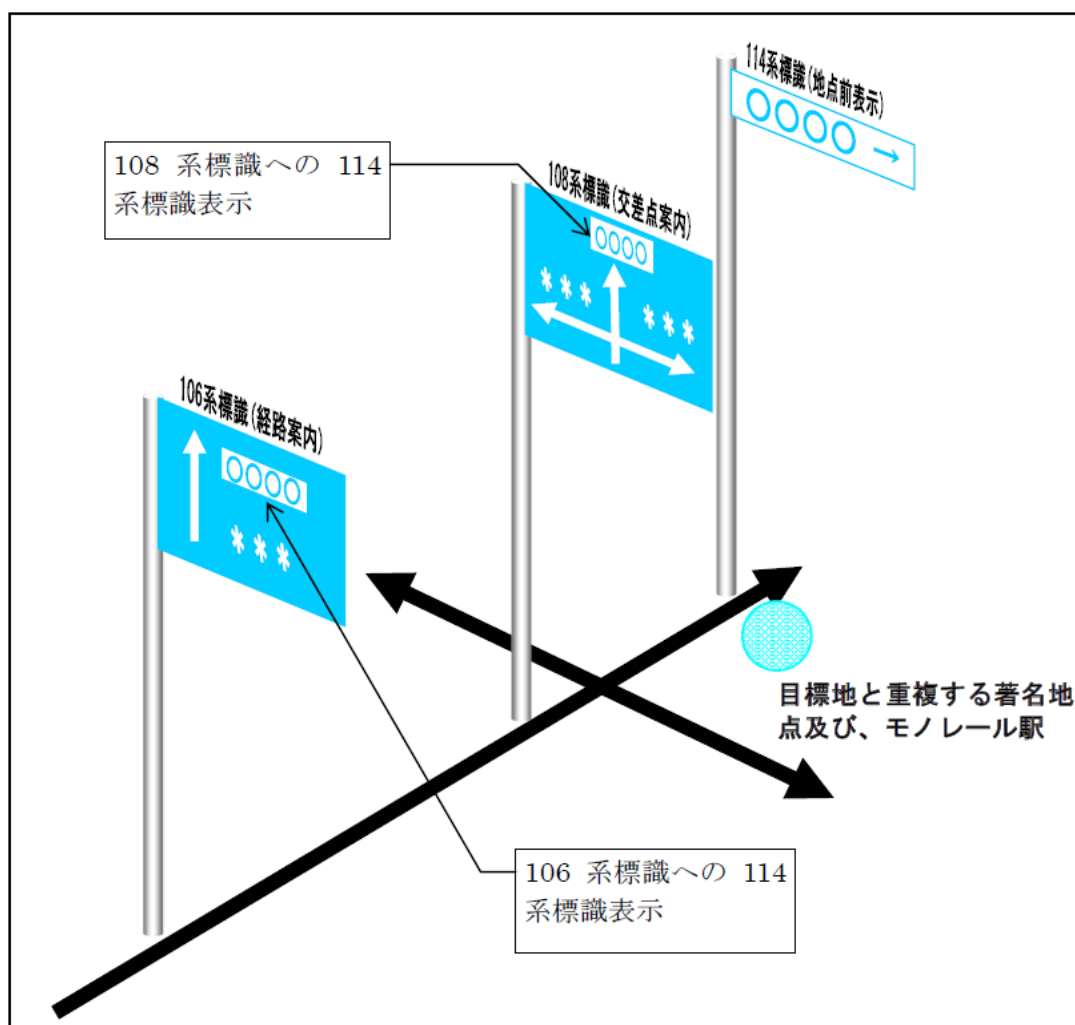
114系標識(地点前表示)

○○○○ →

108 系標識への 114 系標識表示

108系標識(交差点案内)

○○○○

＊＊＊

＊＊＊

106系標識(経路案内)

○○○○

＊＊＊

目標地と重複する著名地点及び、モノレール駅

106 系標識への 114 系標識表示